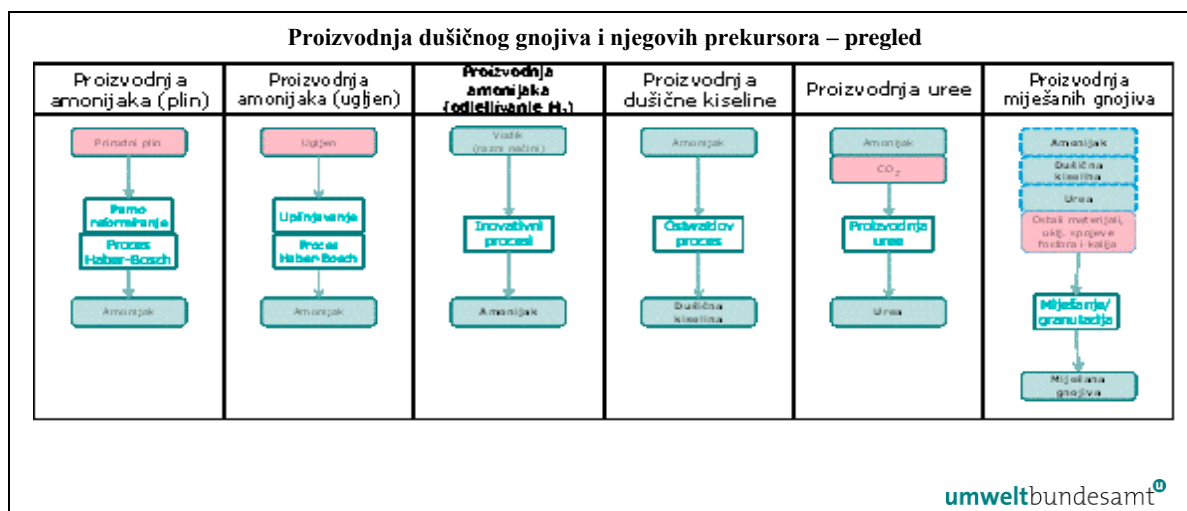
Proizvodnja dušičnog gnojiva i njegovih prekursora – pregled

| Proizvodnja amonijaka (plin) | Proizvodnja amonijaka (ugljen) | Proizvodnja amonijaka (odjeljivanje $H_2$) | Proizvodnja dušične kiseline | Proizvodnja uree | Proizvodnja miješanih gnojiva |
|---|---|---|---|---|---|
| Prirodni plin | Ugljen | Vodik (razni načini) | Amonijak | Amonijak | Amonijak |
| | | | | $CO_2$ | Dušična kiselina |
| | | | | | Urea |
| | | | | | Ostali materijali, uklj. spojeve fosfora i kalija |
| Parno reformiranje | Uplinjavanje | Inovativni procesi | Ostwaldov proces | Proizvodnja uree | Miješanje/ granulacija |
| Proces Haber-Bosch | Proces Haber-Bosch | | | | |
| Amonijak | Amonijak | Amonijak | Dušična kiselina | Urea | Miješana gnojiva |

umweltbundesamt